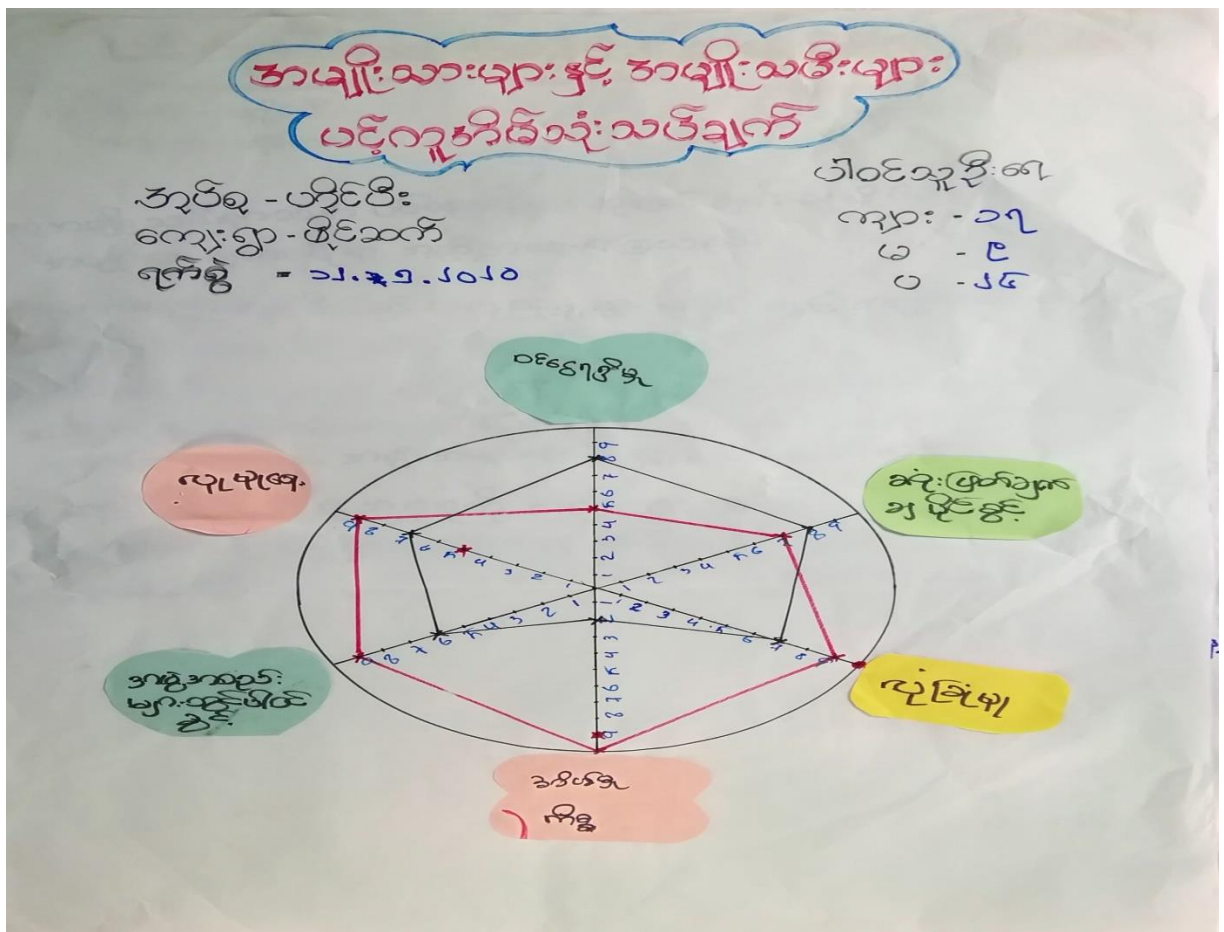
အမျိုးသားများနှင့် အမျိုးသမီးများ ပင့်ကူအိမ်ဆုံးသပ်ချက်

ဒေသ - ပင်ပိုး
ကျေးရွာ - ဖိုင်ဆက်
ရက်စွဲ - ၁၂.၇.၂၀၂၀

ပါဝင်သူဦးရေ
ကျား - ၁၇
မ - ၉
ပ - ၂၆

ဝင်ငွေရရှိမှု

ခရီးသွားလာ ခွင့်ရှိမှု

လုပ်ငန်းခွင်

ဘေးကင်းမှု

ယုံကြည်မှု

အစည်းအဝေး များ၌ ပါဝင်ခွင့်

အိမ်တွင်း ကိစ္စ

၁ ၂ ၃ ၄ ၅ ၆ ၇ ၈ ၉